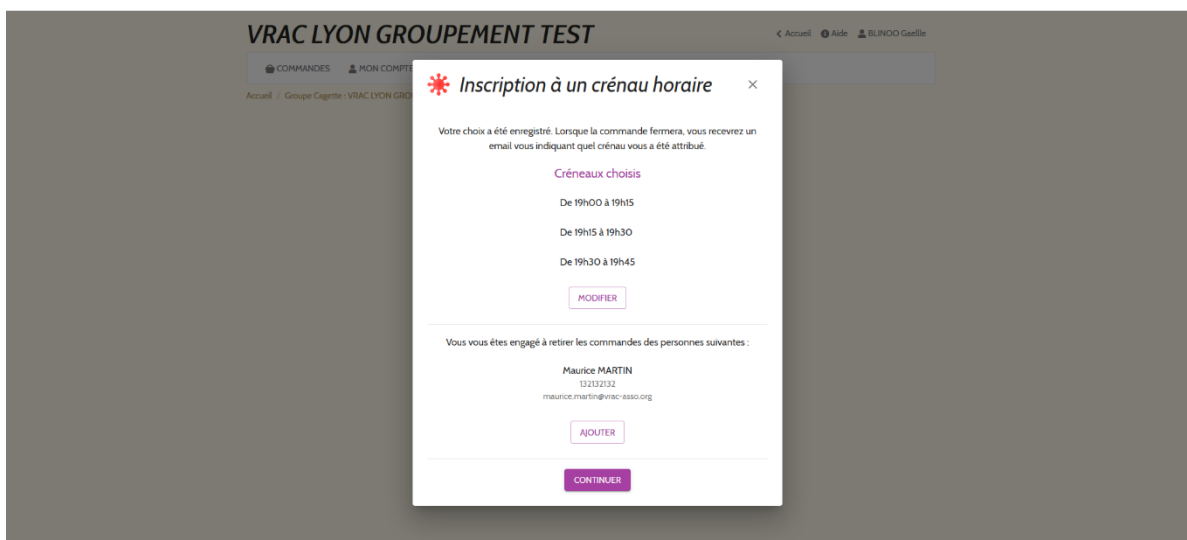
VRAC LYON GROUPEMENT TEST

Accueil Aide BLINOO Gaelle

COMMANDES MON COMPTE

Accueil // Groupe Cagette : VRAC LYON GRO

Inscription à un crénau horaire ×

Votre choix a été enregistré. Lorsque la commande fermera, vous recevrez un email vous indiquant quel crénau vous a été attribué.

Créneaux choisis

De 19h00 à 19h15

De 19h15 à 19h30

De 19h30 à 19h45

MODIFIER

Vous vous êtes engagé à retirer les commandes des personnes suivantes :

Maurice MARTIN
132132132
maurice.martin@vrac-asso.org

AJOUTER

CONTINUER